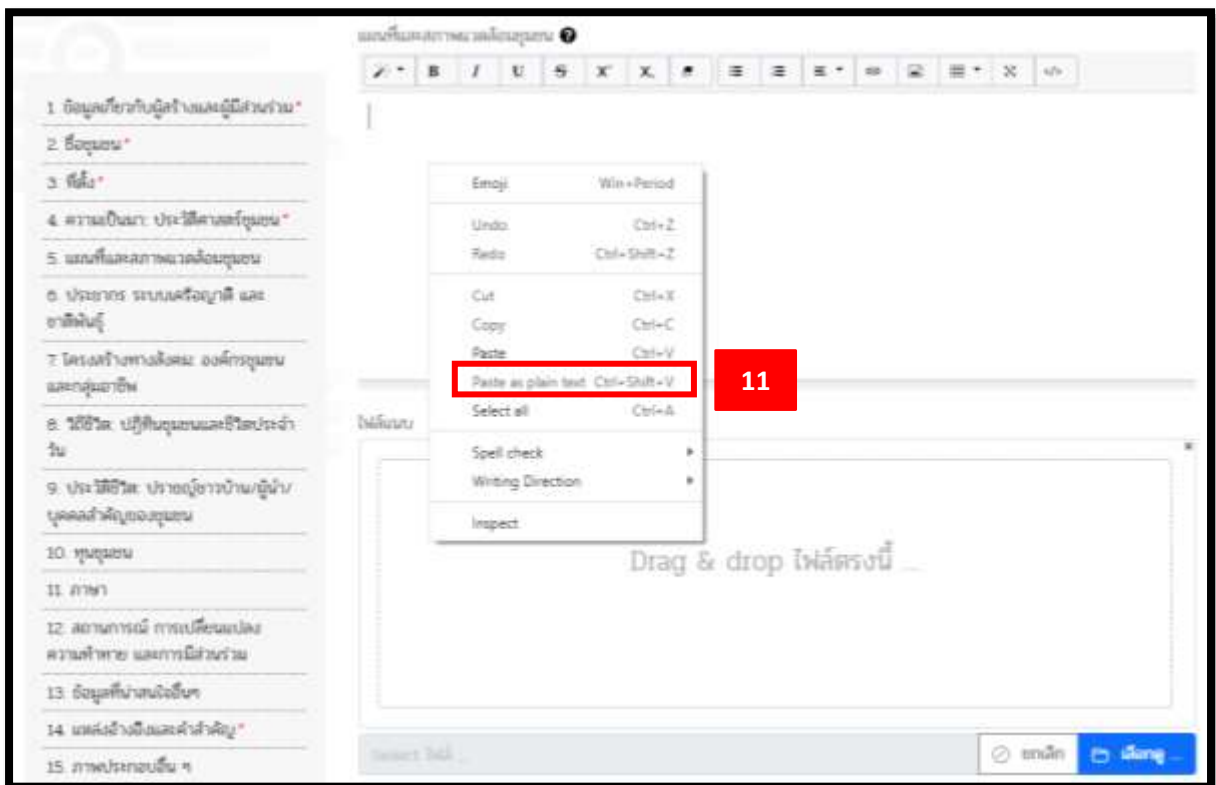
1. ข้อมูลเกี่ยวกับผู้สร้างและผู้มีส่วนร่วม*
2. ชื่อชุมชน*
3. ที่ตั้ง*
4. ความเป็นมา ประวัติศาสตร์ชุมชน*
5. แผนที่และสภาพแวดล้อมชุมชน
6. ประชากร ระบบเครือญาติ และชาติพันธุ์
7. โครงสร้างทางสังคม องค์กรชุมชน และกลุ่มอาชีพ
8. วิถีชีวิต ปฏิทินชุมชนและชีวิตประจำวัน
9. ประวัติชีวิต ปราชญ์ชาวบ้าน/ผู้นำ/บุคคลสำคัญของชุมชน
10. ทุนชุมชน
11. ภาษา
12. สถานการณ์ การเปลี่ยนแปลง ความท้าทาย และการมีส่วนร่วม
13. ข้อมูลที่น่าสนใจอื่นๆ
14. แหล่งอ้างอิงและคำสำคัญ*
15. ภาพประกอบอื่น ๆ

แผนที่และสภาพแวดล้อมชุมชน

Emoji Win+Period
Undo Ctrl+Z
Redo Ctrl+Shift+Z
Cut Ctrl+X
Copy Ctrl+C
Paste Ctrl+V
Paste as plain text Ctrl+Shift+V
Select all Ctrl+A
Spell check
Writing Direction
Inspect

11

ไฟล์แนบ

Drag & drop ไฟล์ตรงนี้ ...

Select ไฟล์ ...
ยกเลิก
เลือกดู ...